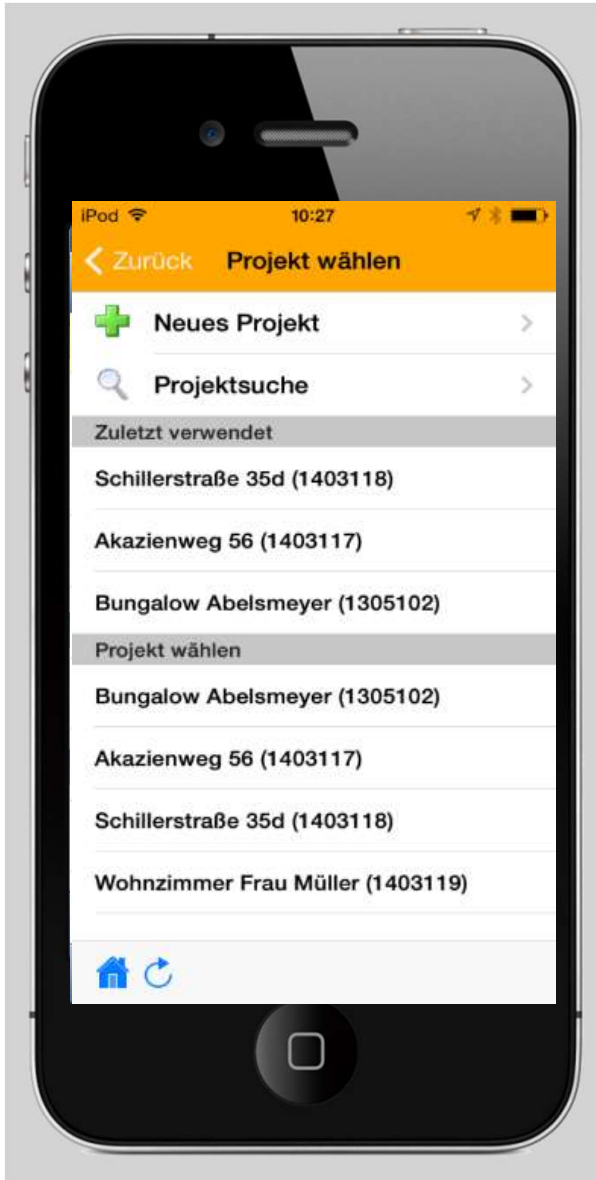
iPod 10:27

Zurück Projekt wählen

Neues Projekt

Projektsuche

Zuletzt verwendet

Schillerstraße 35d (1403118)

Akazienweg 56 (1403117)

Bungalow Abelsmeyer (1305102)

Projekt wählen

Bungalow Abelsmeyer (1305102)

Akazienweg 56 (1403117)

Schillerstraße 35d (1403118)

Wohnzimmer Frau Müller (1403119)